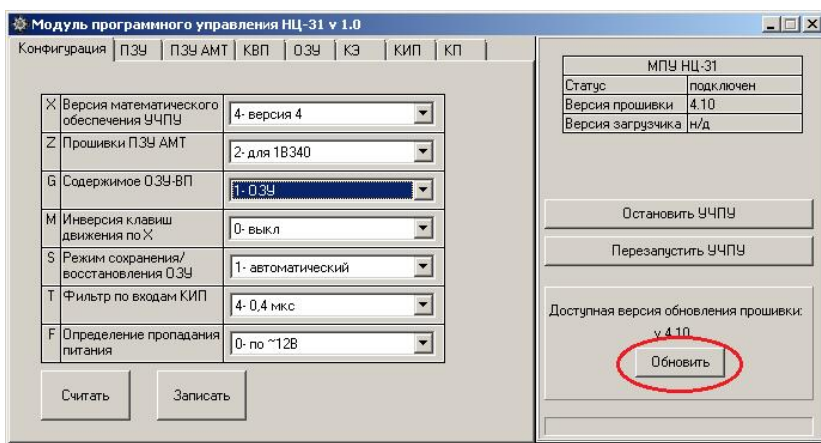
Модуль программного управления НЦ-31 v 1.0

Конфигурация | ПЗУ | ПЗУ АМТ | КВП | ОЗУ | КЭ | КИП | КП

| | | |
|---|---|---|
| X | Версия математического обеспечения УЧПУ | 4- версия 4 |
| Z | Прошивки ПЗУ АМТ | 2- для 1В340 |
| G | Содержимое ОЗУ-ВП | 1- ОЗУ |
| M | Инверсия клавиш движения по X | 0- выкл |
| S | Режим сохранения/восстановления ОЗУ | 1- автоматический |
| T | Фильтр по входам КИП | 4- 0,4 мкс |
| F | Определение пропадания питания | 0- по ~12В |

Считать

Записать

| МПУ НЦ-31 | |
|---|---|
| Статус | подключен |
| Версия прошивки | 4.10 |
| Версия загрузчика | н/д |

Остановить УЧПУ

Перезапустить УЧПУ

Доступная версия обновления прошивки:
v 4.10

Обновить